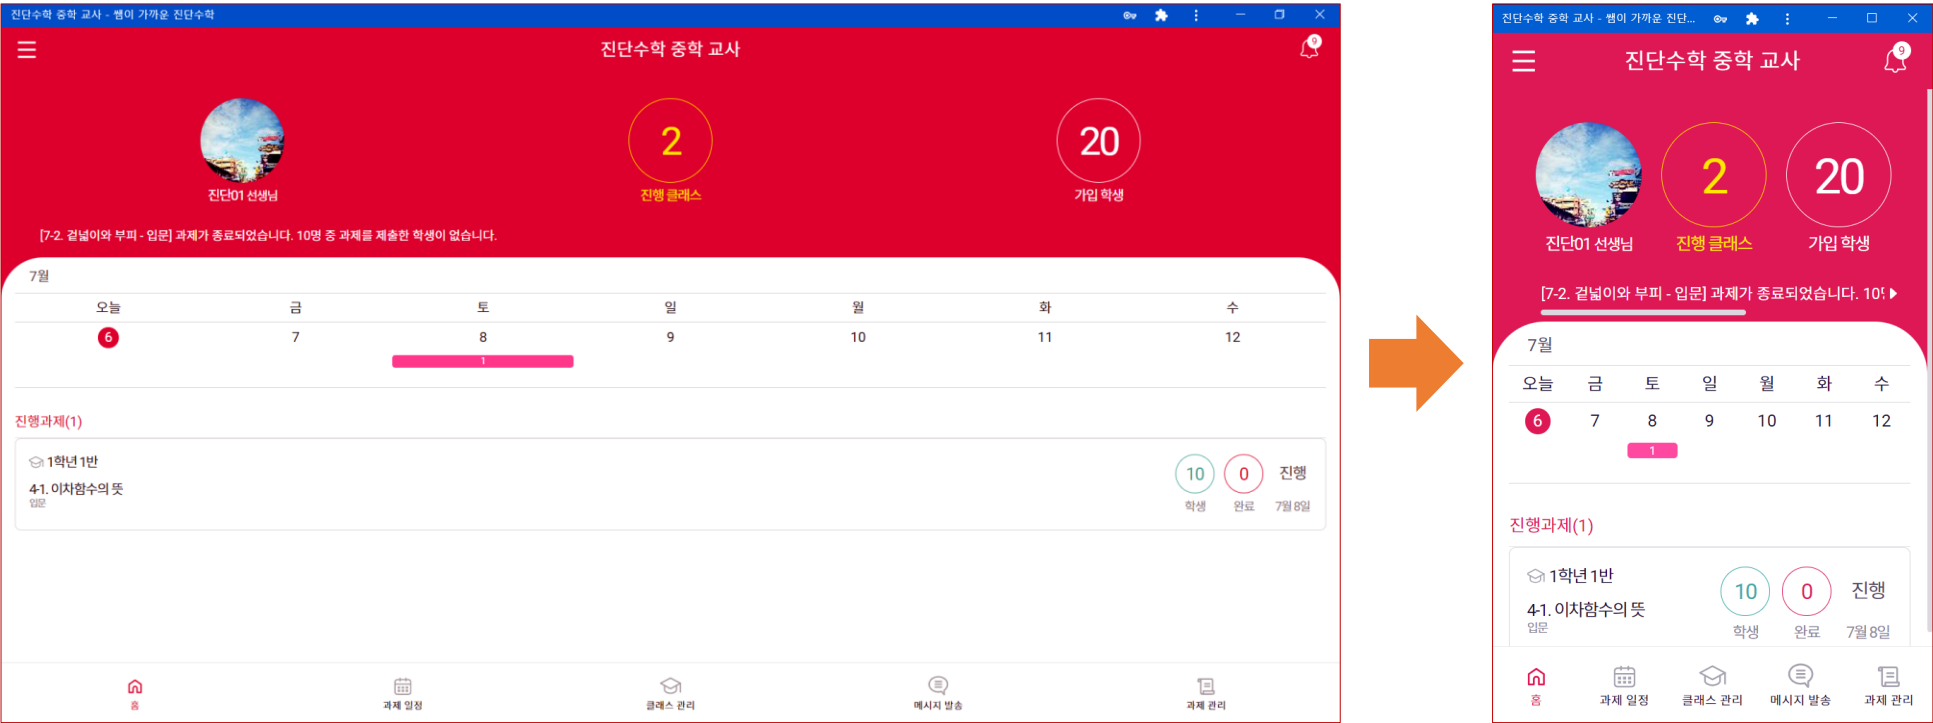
진단수학 중학 교사 - 쌤이 가까운 진단수학

진단수학 중학 교사

9

2
진단01 선생님
2
진행 클래스
20
가입 학생

[7-2. 겉넓이와 부피 - 입문] 과제가 종료되었습니다. 10명 중 과제를 제출한 학생이 없습니다.

7월

| 오늘 | 금 | 토 | 일 | 월 | 화 | 수 |
|---|---|---|---|---|---|---|
| 6 | 7 | 8 | 9 | 10 | 11 | 12 |
| | | 1 | | | | |

진행과제(1)

1학년 1반
4-1. 이차함수의 뜻
입문
10 학생
0 완료
진행 7월 8일

홈
과제 일정
클래스 관리
메시지 발송
과제 관리

진단수학 중학 교사 - 쌤이 가까운 진단...

진단수학 중학 교사

9

2
20
진단01 선생님
진행 클래스
가입 학생

[7-2. 겉넓이와 부피 - 입문] 과제가 종료되었습니다. 10

7월

| 오늘 | 금 | 토 | 일 | 월 | 화 | 수 |
|---|---|---|---|---|---|---|
| 6 | 7 | 8 | 9 | 10 | 11 | 12 |
| | | 1 | | | | |

진행과제(1)

1학년 1반
4-1. 이차함수의 뜻
입문
10 학생
0 완료
진행 7월 8일

홈
과제 일정
클래스 관리
메시지 발송
과제 관리